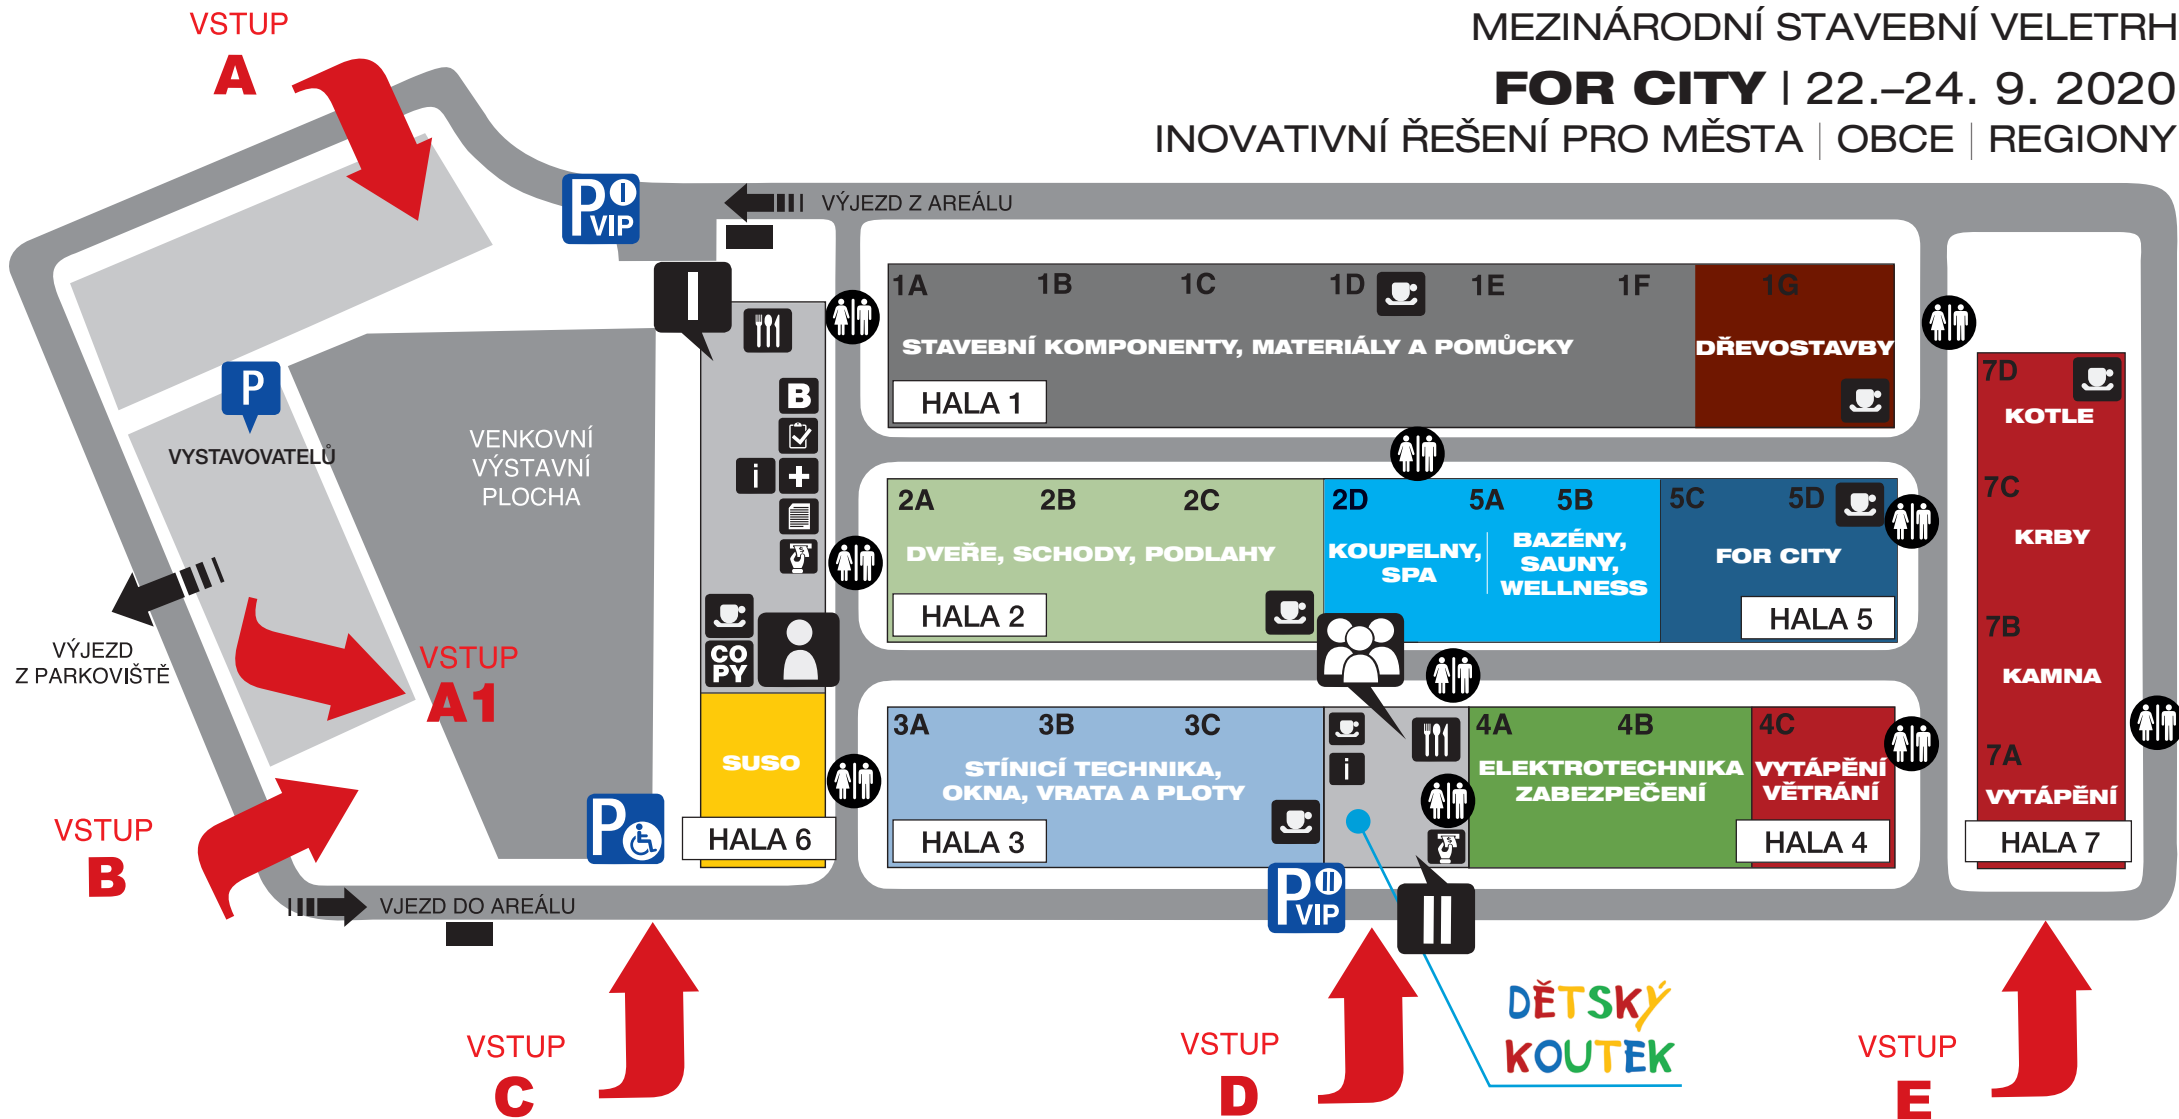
VSTUP
A

MEZINÁRODNÍ STAVEBNÍ VELETRH
FOR CITY | 22.–24. 9. 2020
INOVATIVNÍ ŘEŠENÍ PRO MĚSTA | OBCE | REGIONY

P I VIP
VÝJEZD Z AREÁLU

I

1A 1B 1C 1D 1E 1F 1G
STAVEBNÍ KOMPONENTY, MATERIÁLY A POMŮCKY
DŘEVOSTAVBY
HALA 1

P
VYSTAVOVATELŮ

VENKOVNÍ VÝSTAVNÍ PLOCHA

B
i

7D
KOTLE
7C
KRBY
7B
KAMNA
7A
VYTÁPĚNÍ
HALA 7

2A 2B 2C
DVEŘE, SCHODY, PODLAHY
HALA 2

2D 5A 5B
KOUPELNY, SPA
BAZÉNY, SAUNY, WELLNESS

5C 5D
FOR CITY
HALA 5

VÝJEZD
Z PARKOVIŠTĚ

CO PY

VSTUP
A1

SUSO
HALA 6

3A 3B 3C
STÍNICÍ TECHNIKA, OKNA, VRATA A PLOTY
HALA 3

i

4A 4B 4C
ELEKTROTECHNIKA ZABEZPEČENÍ
VYTÁPĚNÍ VĚTRÁNÍ
HALA 4

VSTUP
B

VJEZD DO AREÁLU

P II VIP

II

VSTUP
C

VSTUP
D

DĚTSKÝ KOUTEK

VSTUP
E